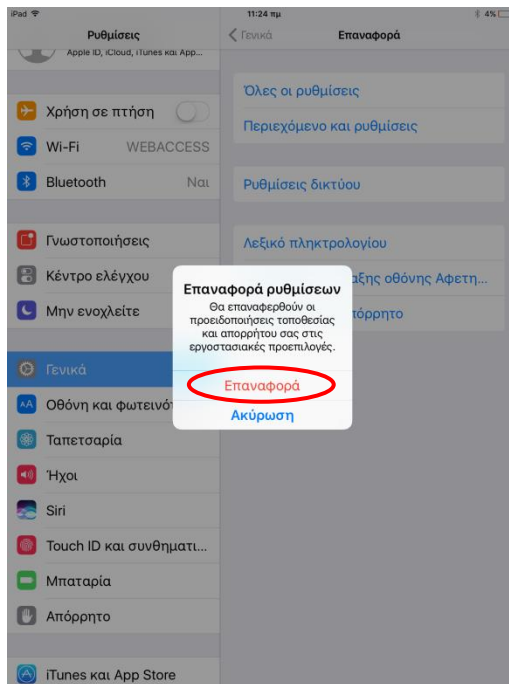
iPad
11:24 πμ
4%

Ρυθμίσεις
Apple ID, iCloud, iTunes και App...

Χρήση σε πτήση
Wi-Fi WEBACCESS
Bluetooth Ναι

Γνωστοποιήσεις
Κέντρο ελέγχου
Μην ενοχλείτε

Γενικά
Οθόνη και φωτεινότ
Ταπετσαρία
Ήχοι
Siri
Touch ID και συνθηματι...
Μπαταρία
Απόρρητο

iTunes και App Store

Γενικά
Επαναφορά

Όλες οι ρυθμίσεις
Περιεχόμενο και ρυθμίσεις

Ρυθμίσεις δικτύου

Λεξικό πληκτρολογίου
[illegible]ξης οθόνης Αφετη...
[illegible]όρρητο

Επαναφορά ρυθμίσεων
Θα επαναφερθούν οι προειδοποιήσεις τοποθεσίας και απορρήτου σας στις εργοστασιακές προεπιλογές.
Επαναφορά
Ακύρωση